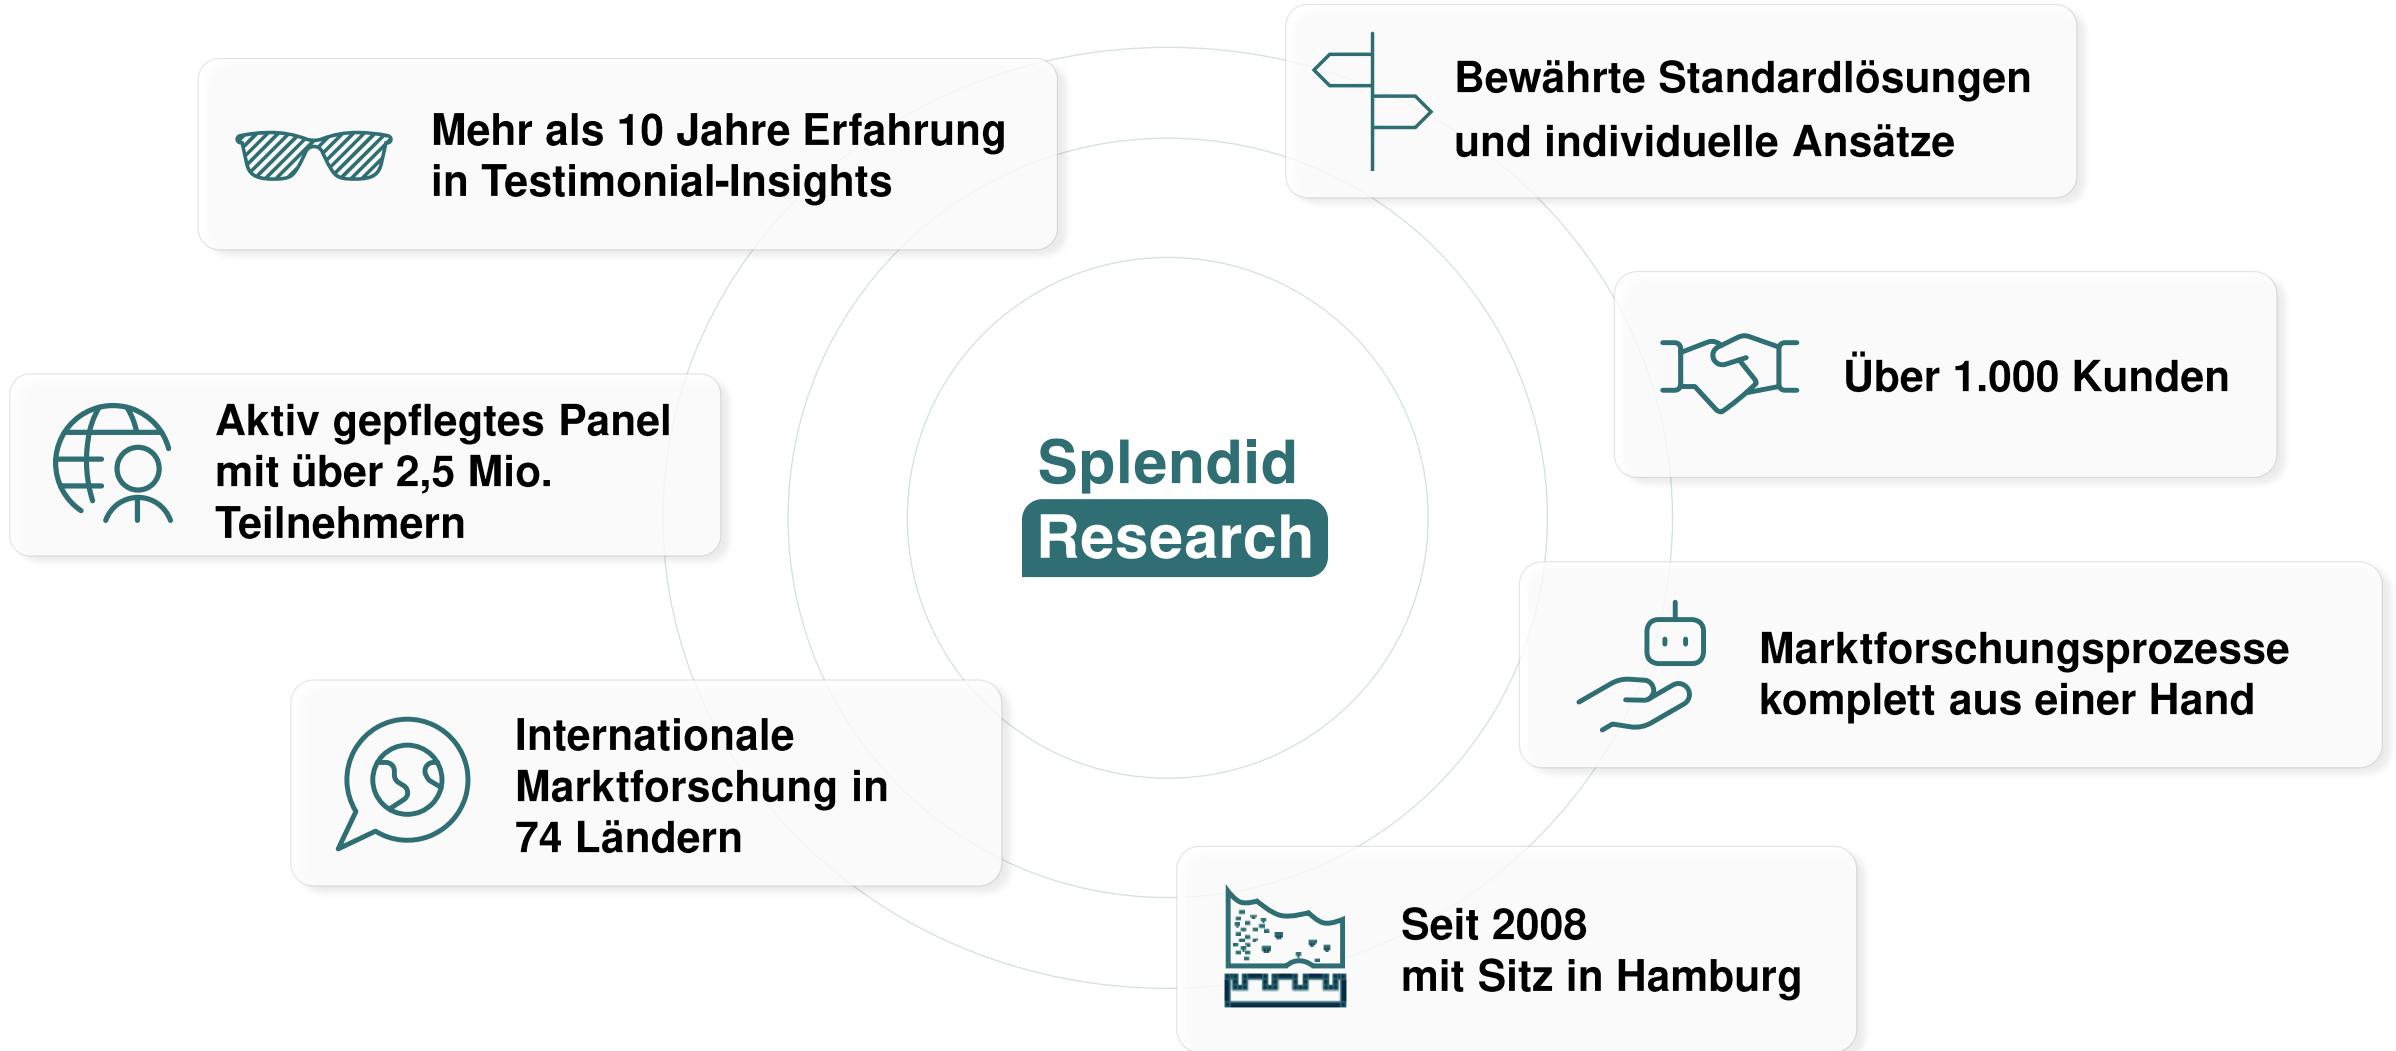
Mehr als 10 Jahre Erfahrung in Testimonial-Insights

Bewährte Standardlösungen und individuelle Ansätze

Aktiv gepflegtes Panel mit über 2,5 Mio. Teilnehmern

Splendid Research

Über 1.000 Kunden

Marktforschungsprozesse komplett aus einer Hand

Internationale Marktforschung in 74 Ländern

Seit 2008 mit Sitz in Hamburg